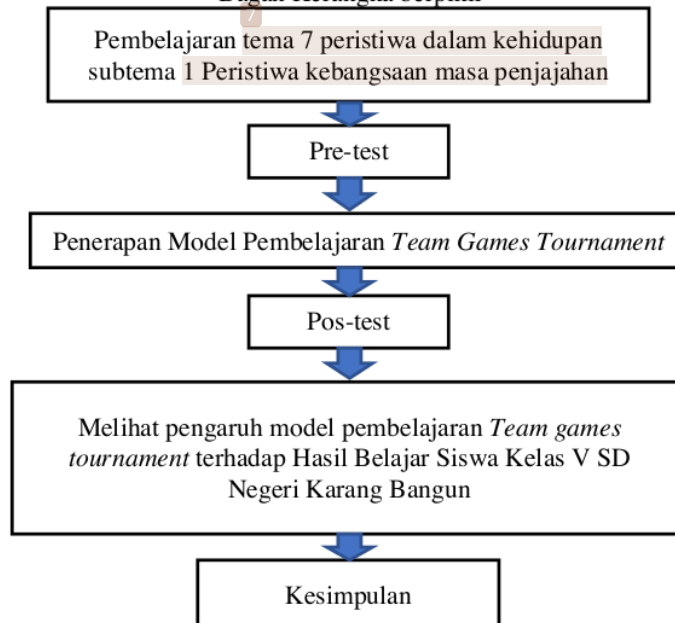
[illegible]

7

Pembelajaran tema 7 peristiwa dalam kehidupan subtema 1 Peristiwa kebangsaan masa penjajahan

Pre-test

Penerapan Model Pembelajaran *Team Games Tournament*

Pos-test

Melihat pengaruh model pembelajaran *Team games tournament* terhadap Hasil Belajar Siswa Kelas V SD Negeri Karang Bangun

Kesimpulan